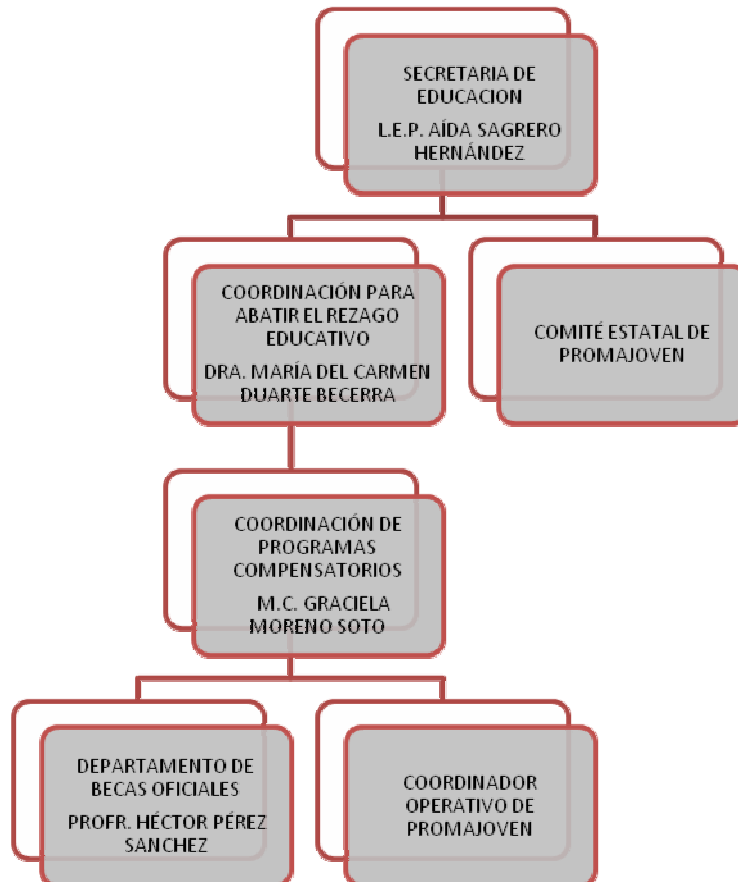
SECRETARIA DE EDUCACION
L.E.P. AÍDA SAGRERO HERNÁNDEZ

COORDINACIÓN PARA ABATIR EL REZAGO EDUCATIVO
DRA. MARÍA DEL CARMEN DUARTE BECERRA

COMITÉ ESTATAL DE PROMAJOVEN

COORDINACIÓN DE PROGRAMAS COMPENSATORIOS
M.C. GRACIELA MORENO SOTO

DEPARTAMENTO DE BECAS OFICIALES
PROFR. HÉCTOR PÉREZ SANCHEZ

COORDINADOR OPERATIVO DE PROMAJOVEN